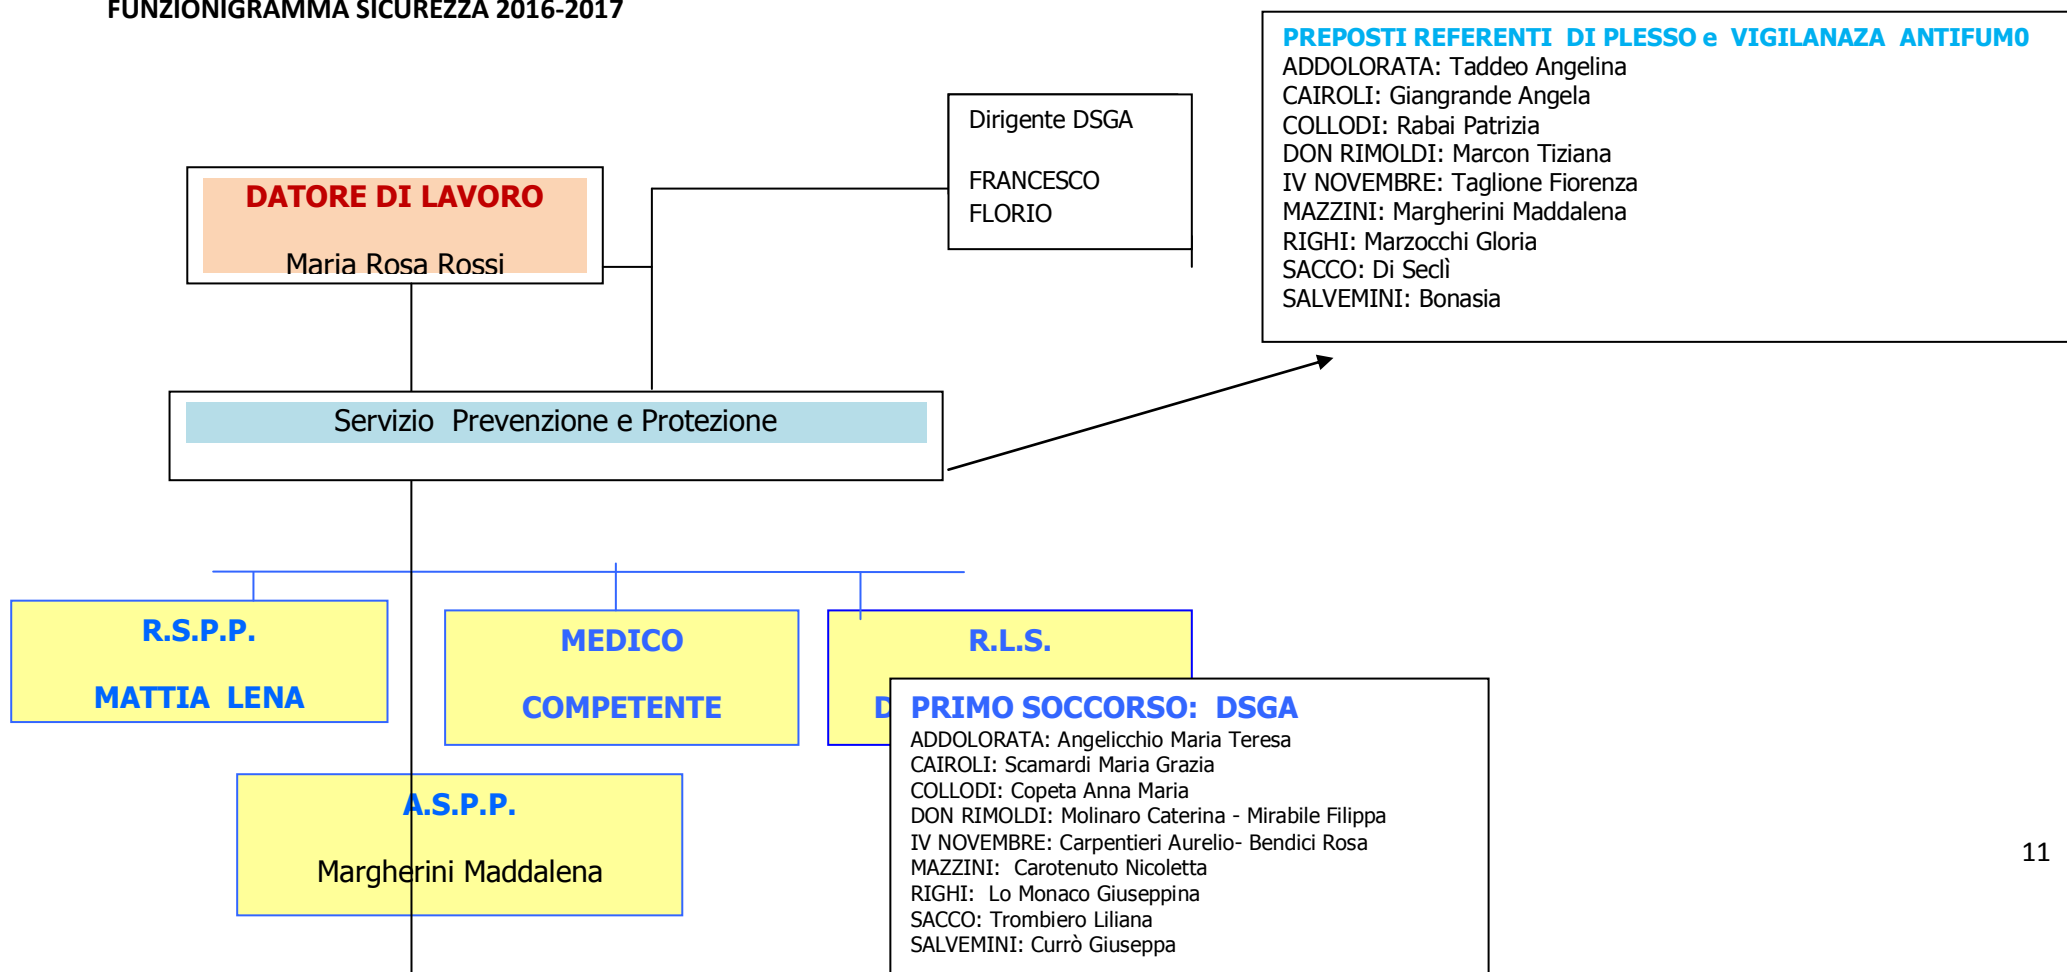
FUNZIONIGRAMMA SICUREZZA 2016-2017

PREPOSTI REFERENTI DI PLESSO e VIGILANAZA ANTIFUM0
ADDOLORATA: Taddeo Angelina
CAIROLI: Giangrande Angela
COLLODI: Rabai Patrizia
DON RIMOLDI: Marcon Tiziana
IV NOVEMBRE: Taglione Fiorenza
MAZZINI: Margherini Maddalena
RIGHI: Marzocchi Gloria
SACCO: Di Seclì
SALVEMINI: Bonasia

Dirigente DSGA

FRANCESCO FLORIO

DATORE DI LAVORO

Maria Rosa Rossi

Servizio Prevenzione e Protezione

R.S.P.P.

MATTIA LENA

MEDICO

COMPETENTE

R.L.S.

D

PRIMO SOCCORSO: DSGA
ADDOLORATA: Angelicchio Maria Teresa
CAIROLI: Scamardi Maria Grazia
COLLODI: Copeta Anna Maria
DON RIMOLDI: Molinaro Caterina - Mirabile Filippa
IV NOVEMBRE: Carpentieri Aurelio- Bendici Rosa
MAZZINI: Carotenuto Nicoletta
RIGHI: Lo Monaco Giuseppina
SACCO: Trombiero Liliana
SALVEMINI: Currò Giuseppa

A.S.P.P.

Margherini Maddalena

11